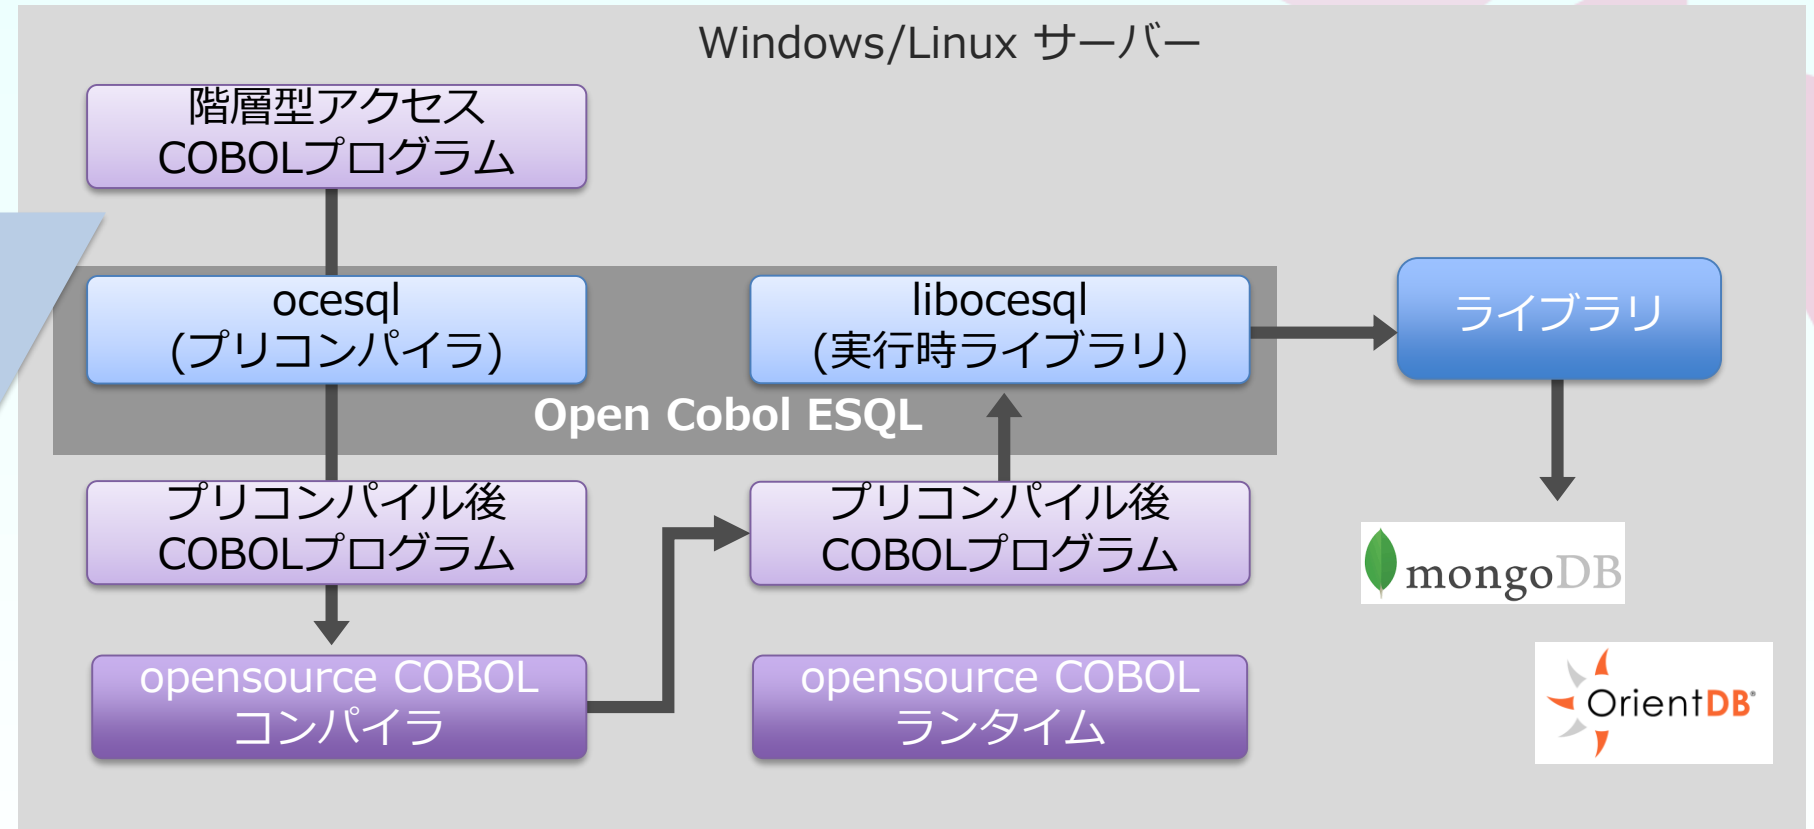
Windows/Linux サーバー

階層型アクセス
COBOLプログラム

ocesql
(プリコンパイラ)

libocesql
(実行時ライブラリ)

Open Cobol ESQL

ライブラリ

プリコンパイル後
COBOLプログラム

プリコンパイル後
COBOLプログラム

mongoDB

opensource COBOL
コンパイラ

opensource COBOL
ランタイム

OrientDB